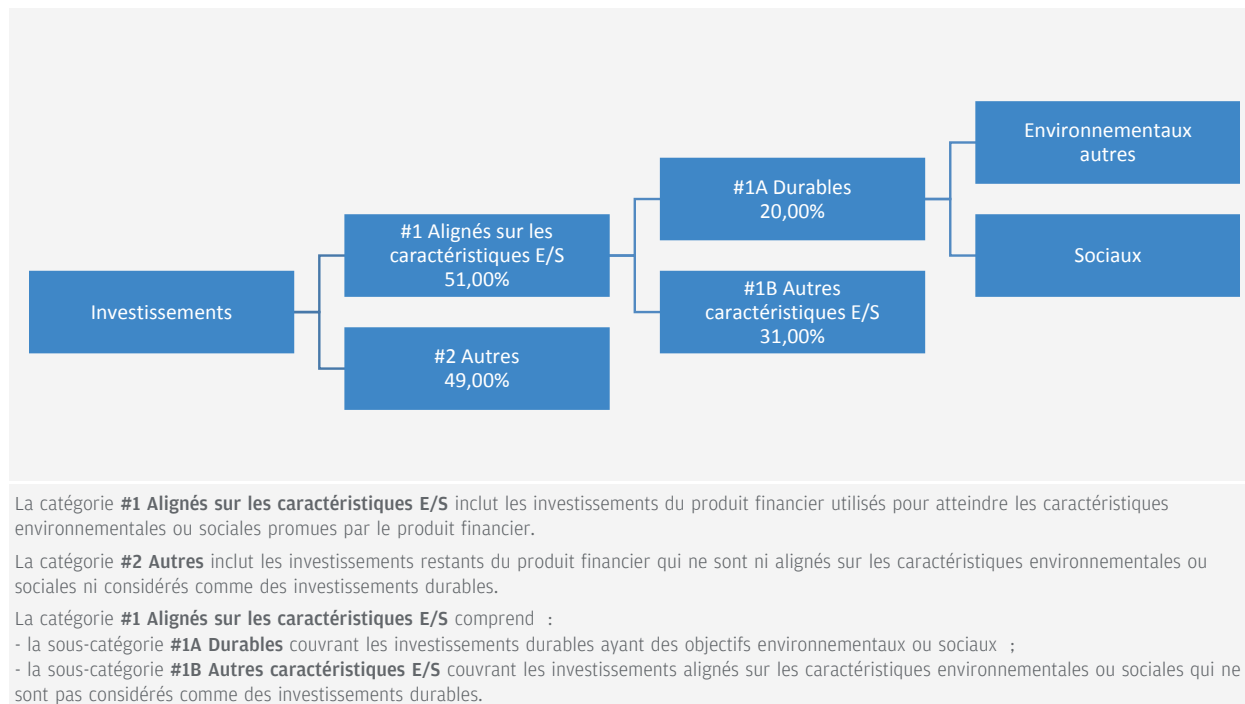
Investissements

#1 Alignés sur les caractéristiques E/S
51,00%

#2 Autres
49,00%

#1A Durables
20,00%

#1B Autres caractéristiques E/S
31,00%

Environnementaux autres

Sociaux

La catégorie **#1 Alignés sur les caractéristiques E/S** inclut les investissements du produit financier utilisés pour atteindre les caractéristiques environnementales ou sociales promues par le produit financier.

La catégorie **#2 Autres** inclut les investissements restants du produit financier qui ne sont ni alignés sur les caractéristiques environnementales ou sociales ni considérés comme des investissements durables.

La catégorie **#1 Alignés sur les caractéristiques E/S** comprend :
- la sous-catégorie **#1A Durables** couvrant les investissements durables ayant des objectifs environnementaux ou sociaux ;
- la sous-catégorie **#1B Autres caractéristiques E/S** couvrant les investissements alignés sur les caractéristiques environnementales ou sociales qui ne sont pas considérés comme des investissements durables.